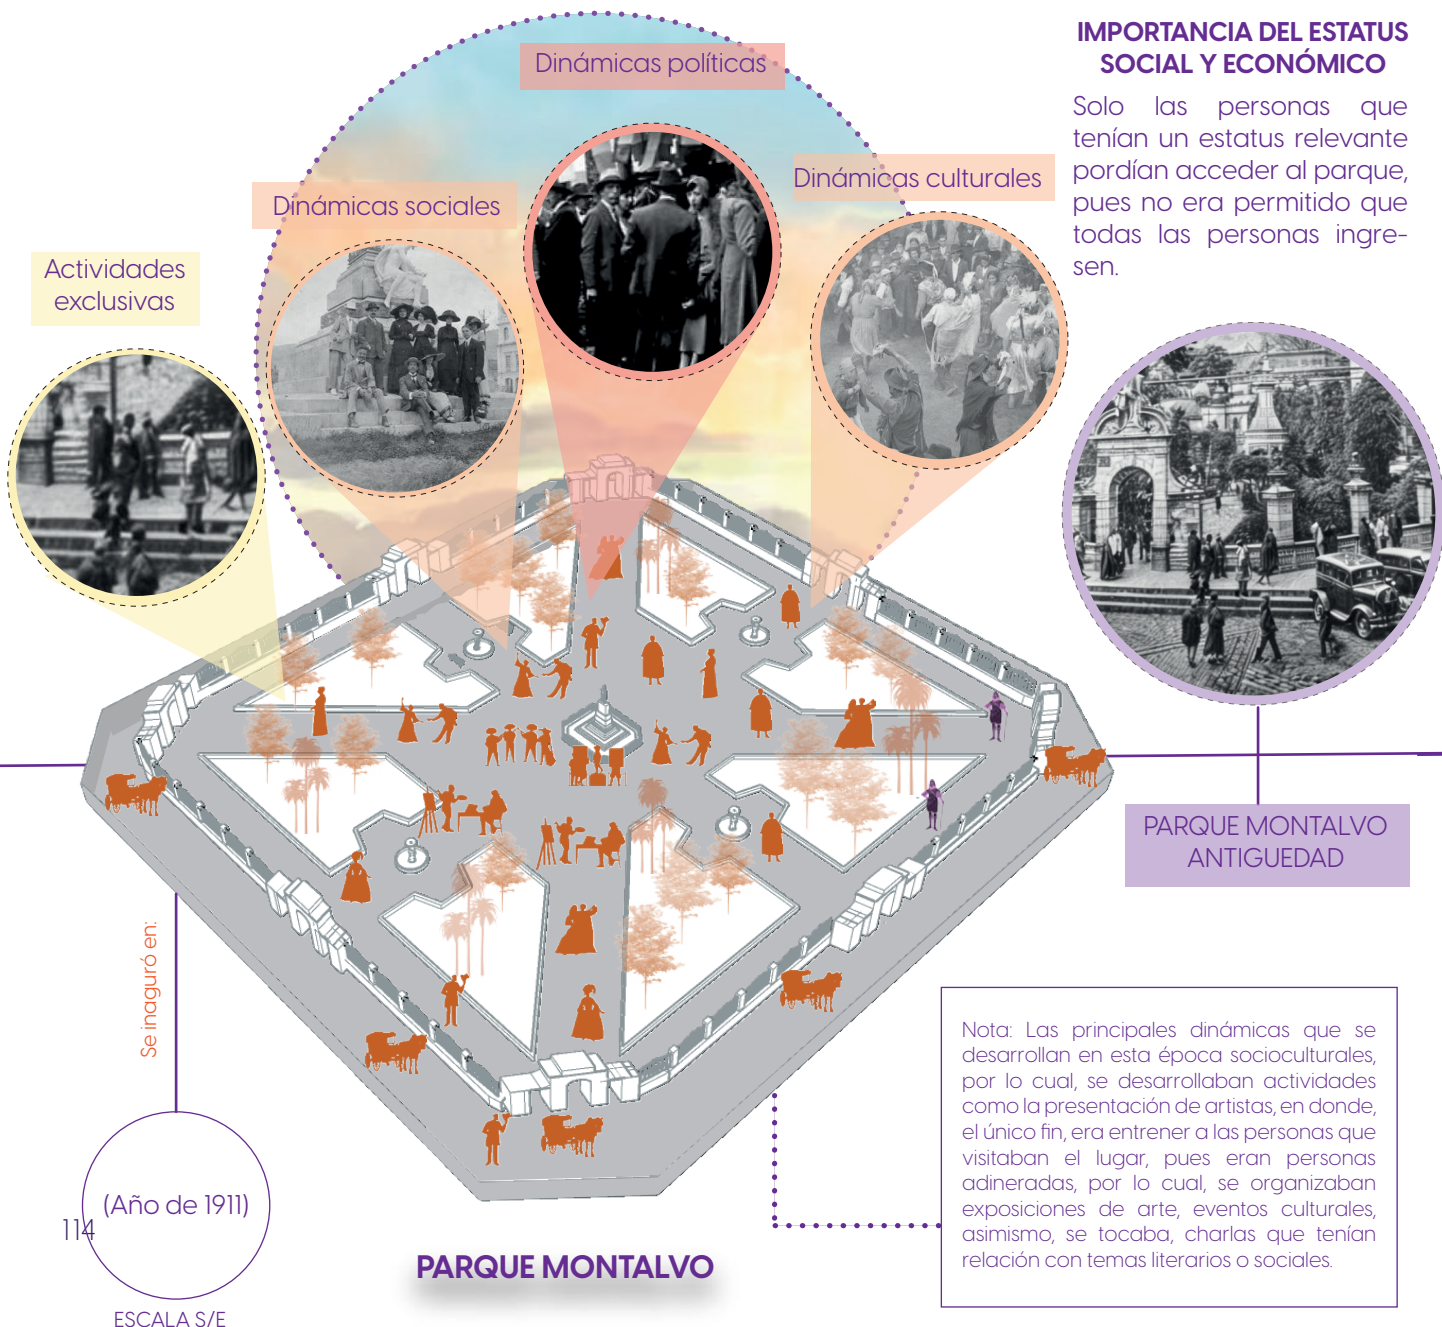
IMPORTANCIA DEL ESTATUS SOCIAL Y ECONÓMICO

Solo las personas que tenían un estatus relevante pordían acceder al parque, pues no era permitido que todas las personas ingresen.

Dinámicas políticas

Dinámicas sociales

Dinámicas culturales

Actividades exclusivas

PARQUE MONTALVO ANTIGUEDAD

Se inaguró en:

(Año de 1911)

114

PARQUE MONTALVO

ESCALA S/E

Nota: Las principales dinámicas que se desarrollan en esta época socioculturales, por lo cual, se desarrollaban actividades como la presentación de artistas, en donde, el único fin, era entrener a las personas que visitaban el lugar, pues eran personas adineradas, por lo cual, se organizaban exposiciones de arte, eventos culturales, asimismo, se tocaba, charlas que tenían relación con temas literarios o sociales.